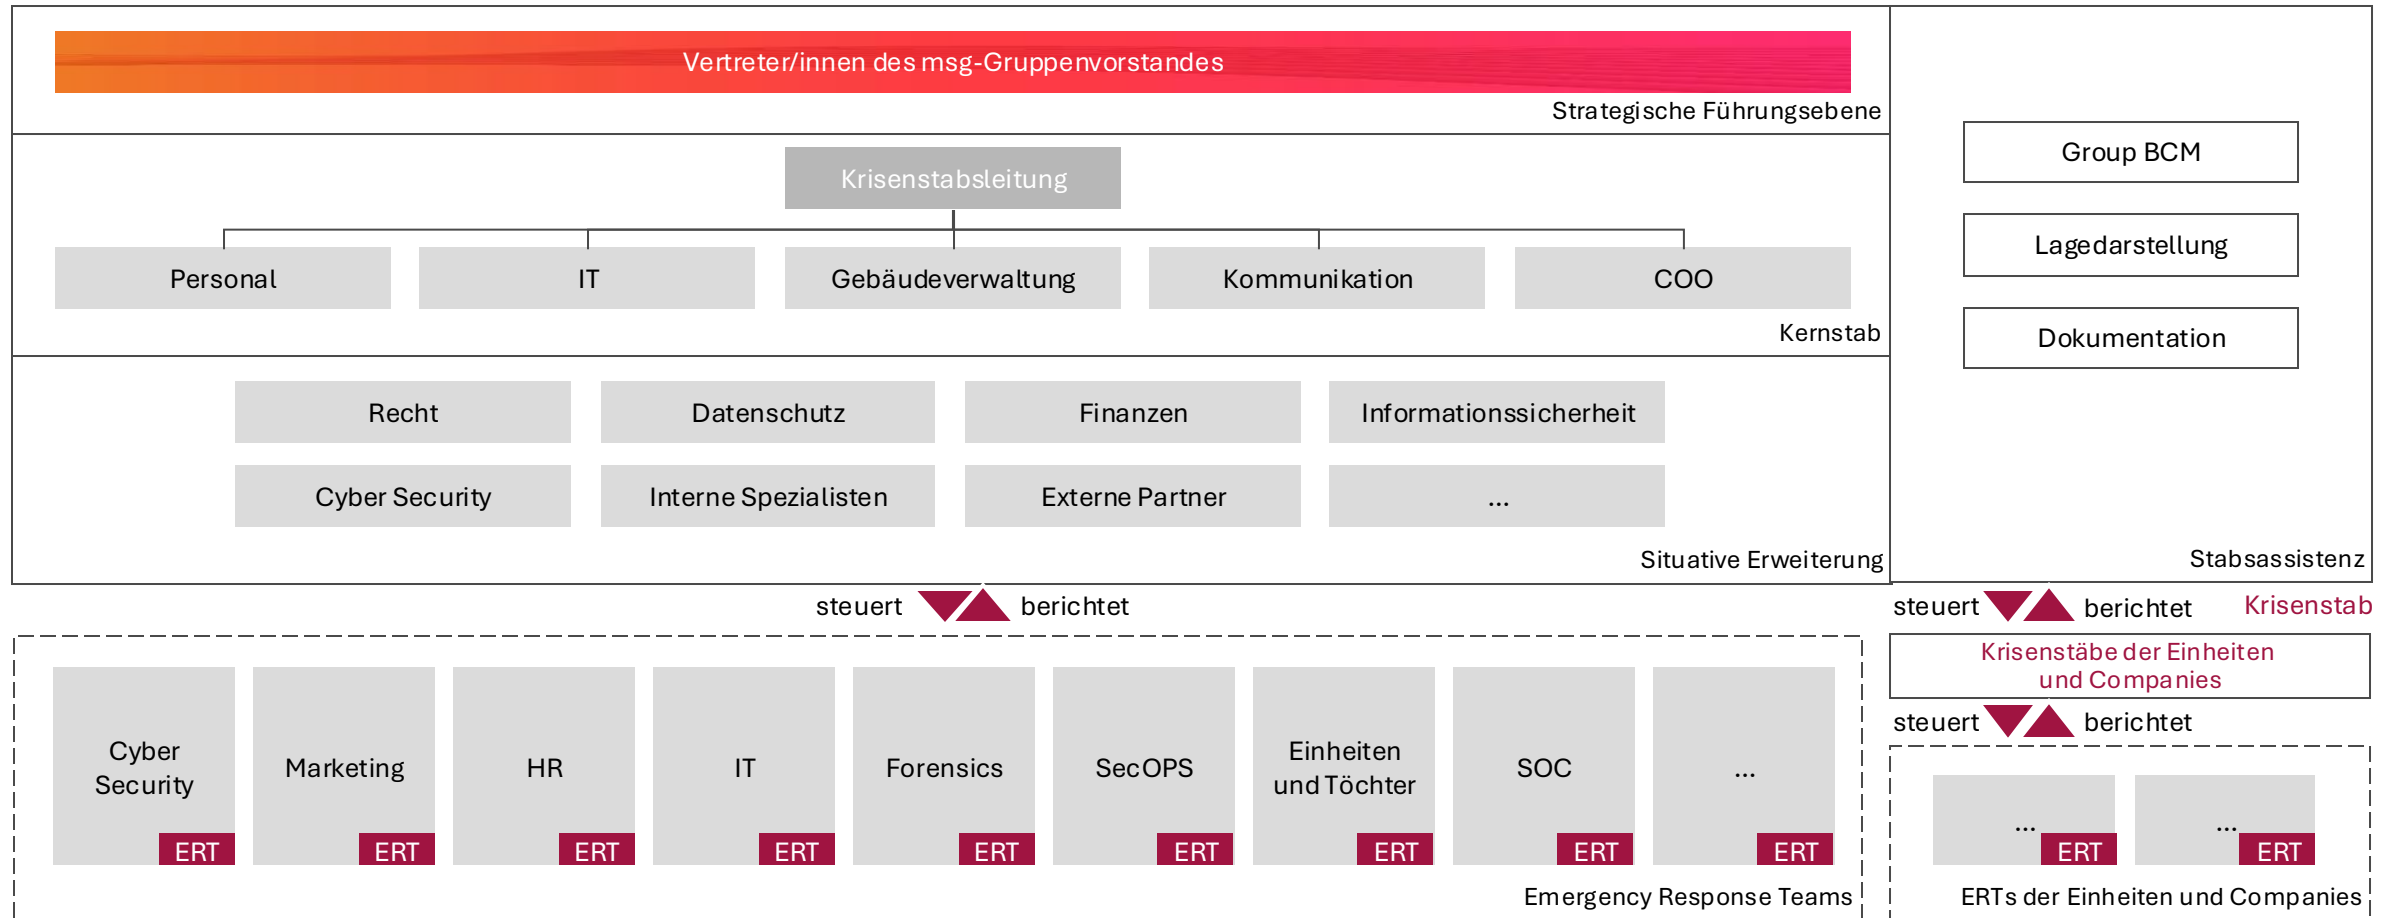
Vertreter/innen des msg-Gruppenvorstandes

Strategische Führungsebene

Krisenstabsleitung

Personal

IT

Gebäudeverwaltung

Kommunikation

COO

Kernstab

Recht

Datenschutz

Finanzen

Informationssicherheit

Cyber Security

Interne Spezialisten

Externe Partner

...

Situative Erweiterung

Group BCM

Lagedarstellung

Dokumentation

Stabsassistenz

steuert berichtet

steuert berichtet

Krisenstab

Krisenstäbe der Einheiten und Companies

steuert berichtet

Cyber Security ERT

Marketing ERT

HR ERT

IT ERT

Forensics ERT

SecOPS ERT

Einheiten und Töchter ERT

SOC ERT

... ERT

Emergency Response Teams

... ERT

... ERT

ERTs der Einheiten und Companies